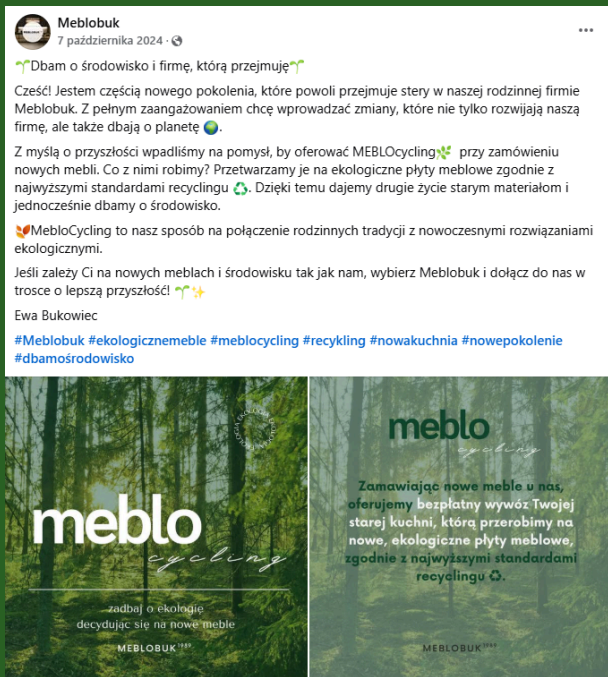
Meblobuk
7 października 2024 ·

🌱Dbam o środowisko i firmę, którą przejmuję🌱

Cześć! Jestem częścią nowego pokolenia, które powoli przejmuje stery w naszej rodzinnej firmie Meblobuk. Z pełnym zaangażowaniem chcę wprowadzać zmiany, które nie tylko rozwijają naszą firmę, ale także dbają o planetę 🌍.

Z myślą o przyszłości wpadliśmy na pomysł, by oferować MEBLOcycling🌿 przy zamówieniu nowych mebli. Co z nimi robimy? Przetwarzamy je na ekologiczne płyty meblowe zgodnie z najwyższymi standardami recyclingu ♻️. Dzięki temu dajemy drugie życie starym materiałom i jednocześnie dbamy o środowisko.

🍂MebloCycling to nasz sposób na połączenie rodzinnych tradycji z nowoczesnymi rozwiązaniami ekologicznymi.

Jeśli zależy Ci na nowych meblach i środowisku tak jak nam, wybierz Meblobuk i dołącz do nas w trosce o lepszą przyszłość! 🌱✨

Ewa Bukowiec

#Meblobuk #ekologicznemeble #meblocycling #recykling #nowakuchnia #nowepokolenie #dbamośrodowisko

meblo cycling

zadbaj o ekologię decydując się na nowe meble

MEBLOBUK

meblo cycling

Zamawiając nowe meble u nas, oferujemy bezpłatny wywóz Twojej starej kuchni, którą przerobimy na nowe, ekologiczne płyty meblowe, zgodnie z najwyższymi standardami recyclingu ♻️.

MEBLOBUK